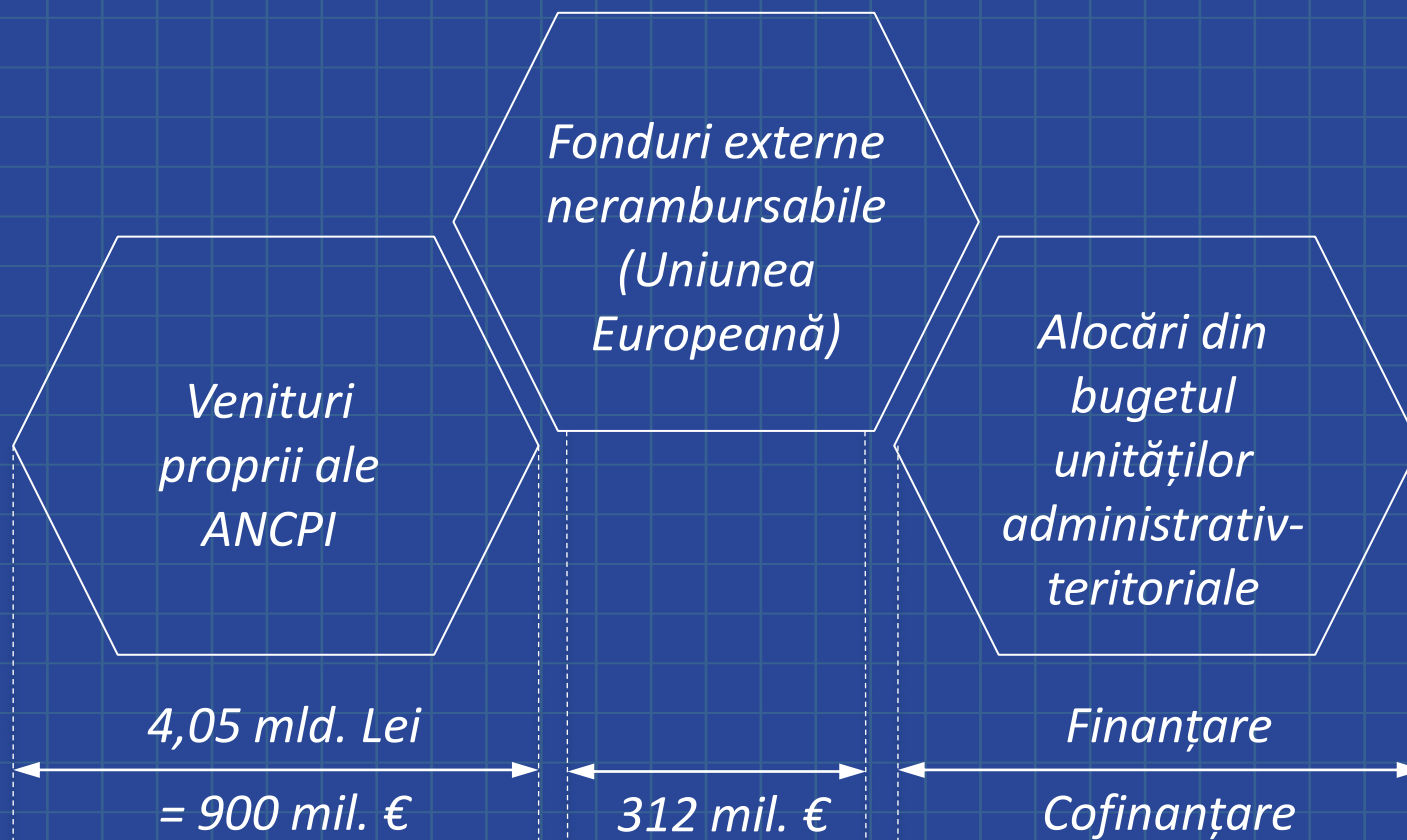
Fonduri externe nerambursabile (Uniunea Europeană)

Venituri proprii ale ANCPI

Alocări din bugetul unităților administrativ-teritoriale

4,05 mld. Lei

= 900 mil. €

312 mil. €

Finanțare

Cofinanțare